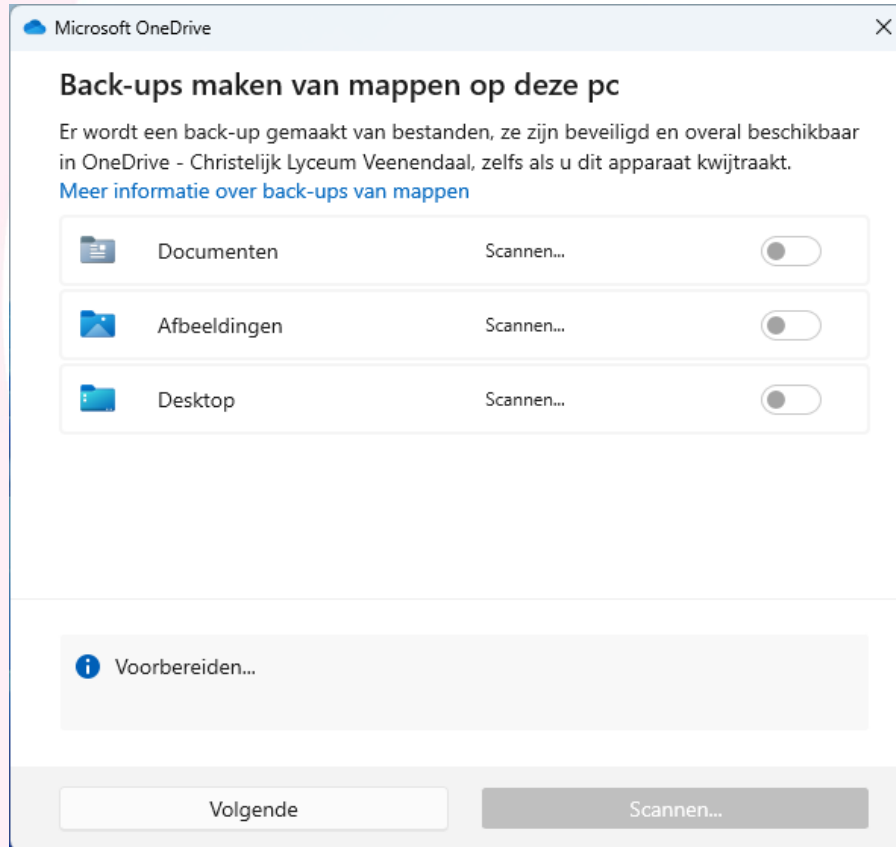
Microsoft OneDrive

×

Back-ups maken van mappen op deze pc

Er wordt een back-up gemaakt van bestanden, ze zijn beveiligd en overal beschikbaar in OneDrive - Christelijk Lyceum Veenendaal, zelfs als u dit apparaat kwijtraakt.

Meer informatie over back-ups van mappen

| Documenten | Scannen... |
|---|---|
| Afbeeldingen | Scannen... |
| Desktop | Scannen... |

Voorbereiden...

Volgende

Scannen...